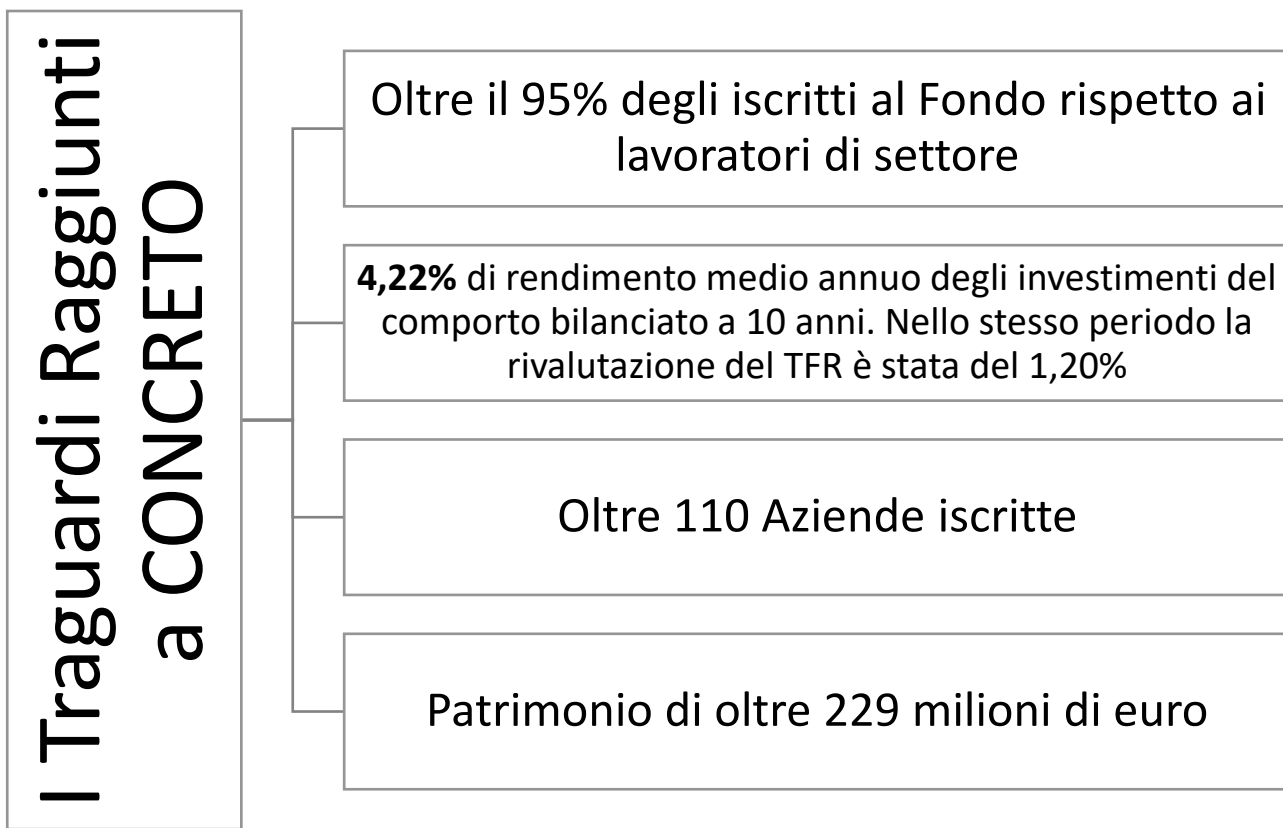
I Traguardi Raggiunti a CONCRETO

Oltre il 95% degli iscritti al Fondo rispetto ai lavoratori di settore

**4,22%** di rendimento medio annuo degli investimenti del comporto bilanciato a 10 anni. Nello stesso periodo la rivalutazione del TFR è stata del 1,20%

Oltre 110 Aziende iscritte

Patrimonio di oltre 229 milioni di euro